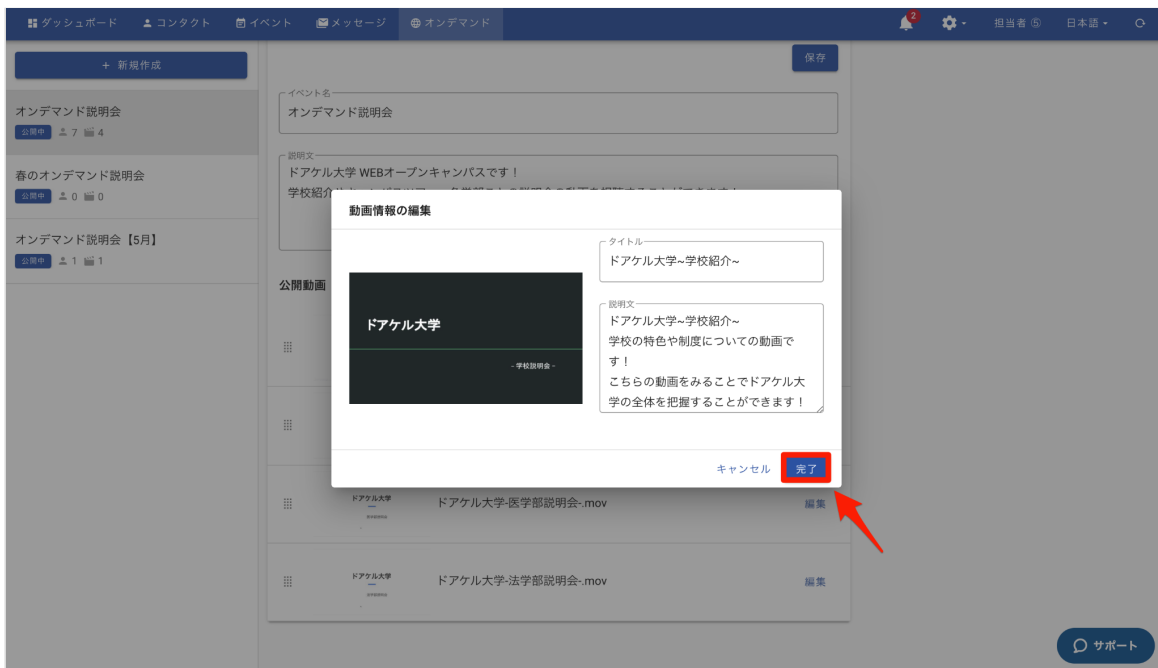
ダッシュボード　コンタクト　イベント　メッセージ　オンデマンド

2　担当者 ⑤　日本語

＋ 新規作成

オンデマンド説明会
公開中 7 4

春のオンデマンド説明会
公開中 0 0

オンデマンド説明会【5月】
公開中 1 1

保存

イベント名
オンデマンド説明会

説明文
ドアケル大学 WEBオープンキャンパスです！
学校紹介 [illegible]

公開動画

動画情報の編集

ドアケル大学
~学校説明会~

タイトル
ドアケル大学~学校紹介~

説明文
ドアケル大学~学校紹介~
学校の特色や制度についての動画です！
こちらの動画をみることでドアケル大学の全体を把握することができます！

キャンセル　完了

ドアケル大学
ドアケル大学-医学部説明会-.mov
編集

ドアケル大学
ドアケル大学-法学部説明会-.mov
編集

サポート